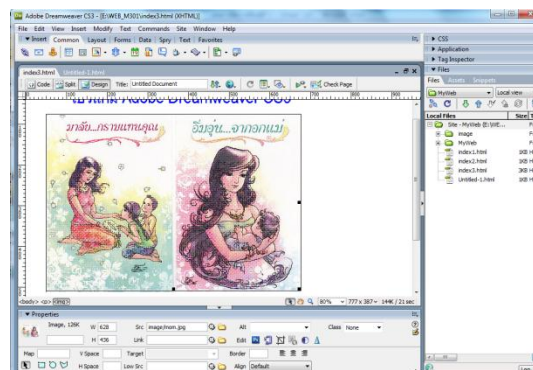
Adobe Dreamweaver CS3 - [E:\WEB_M301\index3.html (XHTML)]

File Edit View Insert Modify Text Commands Site Window Help

▼ Insert Common Layout Forms Data Spry Text Favorites

index3.html Untitled-1.html

Code Split Design Title: Untitled Document Check Page

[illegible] Adobe Dreamweaver CS3

มาลัย...กราบแทบเท้าคุณแม่

อ้อมอุ่น...จากอกแม่

<body> <p> <img>

100% 777 x 387 14K / 21 sec

▼ Properties

Image, 128K W 628 Src image/mom.jpg Alt Class None

H 436 Link Edit

Map V Space Target Border

H Space Low Src Align Default

▸ CSS

▸ Application

▸ Tag Inspector

▼ Files

Files Assets Snippets

MyWeb Local view

Local Files Size T

Site - MyWeb (E:\WE...

image

MyWeb

index1.html 1KB

index2.html 1KB

index3.html 1KB

Untitled-1.html 1KB